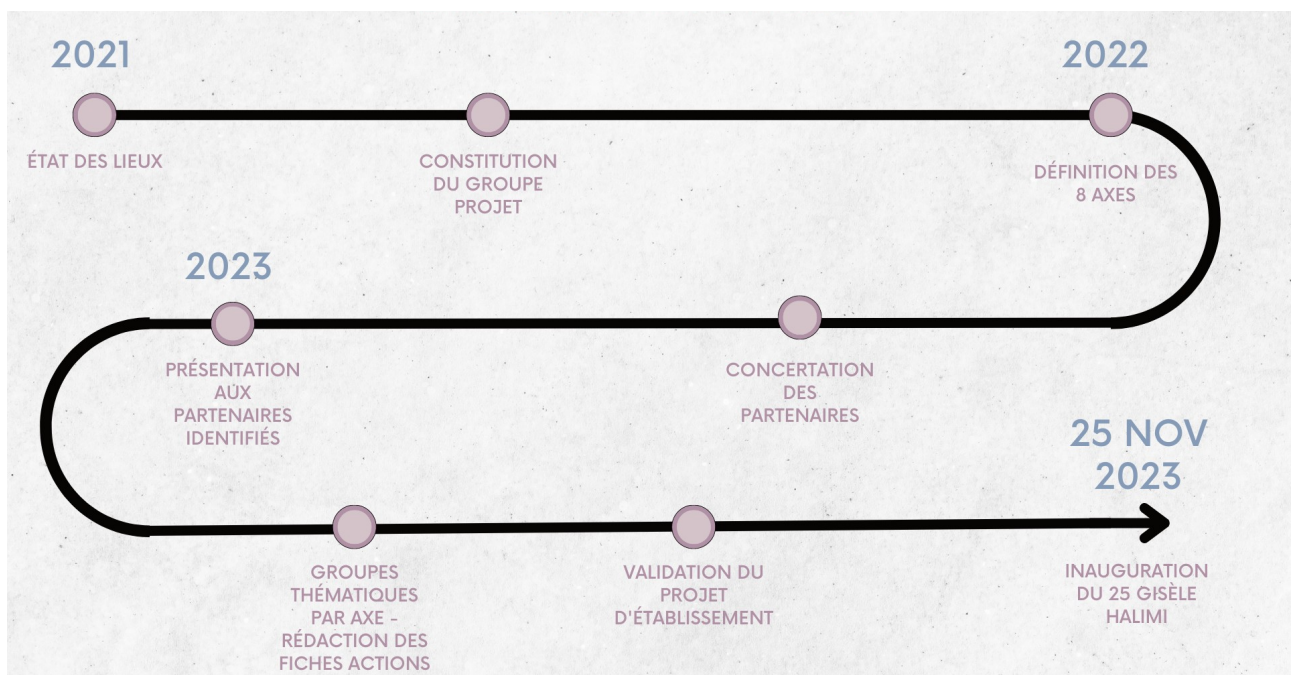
2021

ÉTAT DES LIEUX

CONSTITUTION DU GROUPE PROJET

2022

DÉFINITION DES 8 AXES

2023

PRÉSENTATION AUX PARTENAIRES IDENTIFIÉS

CONCERTATION DES PARTENAIRES

25 NOV 2023

GROUPES THÉMATIQUES PAR AXE - RÉDACTION DES FICHES ACTIONS

VALIDATION DU PROJET D'ÉTABLISSEMENT

INAUGURATION DU 25 GISÈLE HALIMI